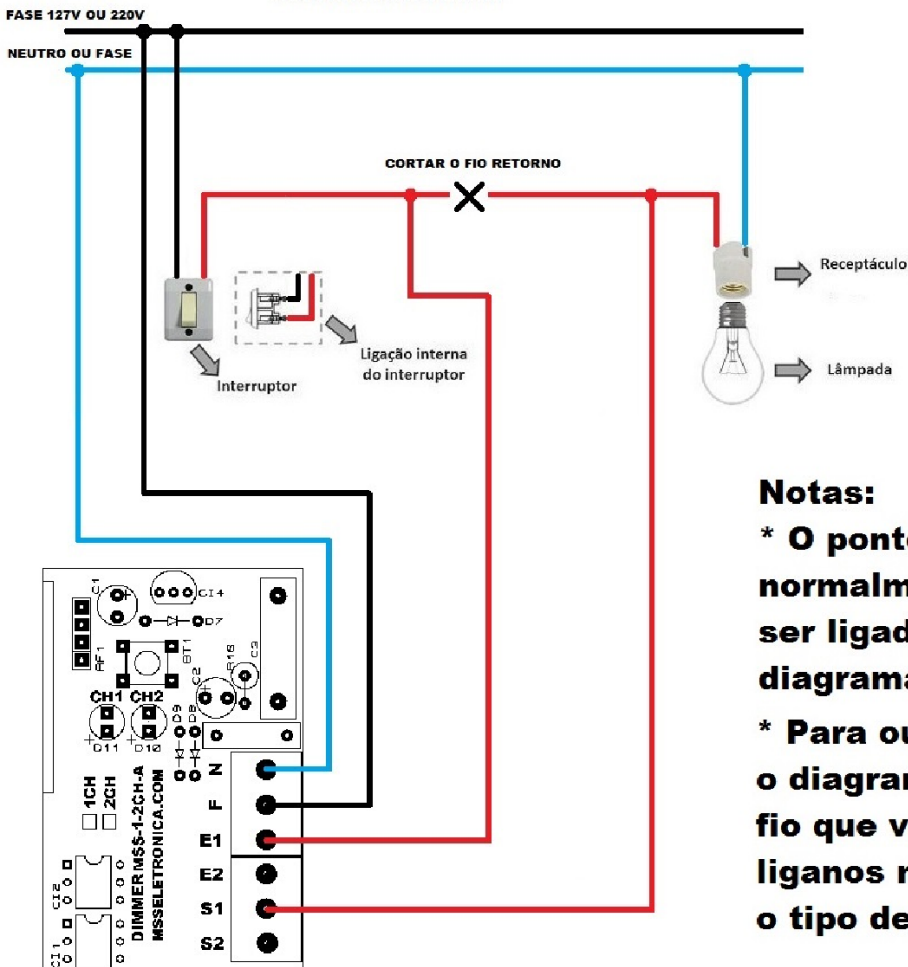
FASE 127V OU 220V

NEUTRO OU FASE

CORTAR O FIO RETORNO

Receptáculo

Lâmpada

Interruptor

Ligação interna do interruptor

Notas:

* O ponto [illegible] normalm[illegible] ser ligad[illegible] diagrama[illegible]

* Para ou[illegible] o diagram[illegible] fio que v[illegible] liganos r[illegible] o tipo de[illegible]

C1

CI4

D7

RF1

BT1

R16

C2

C3

CH1 CH2

D11 D10

D9 D8

N

F

E1

E2

S1

S2

1CH 2CH

DIMMER MSS-1-2CH-A

MSSELETRONICA.COM

CI2

CI1